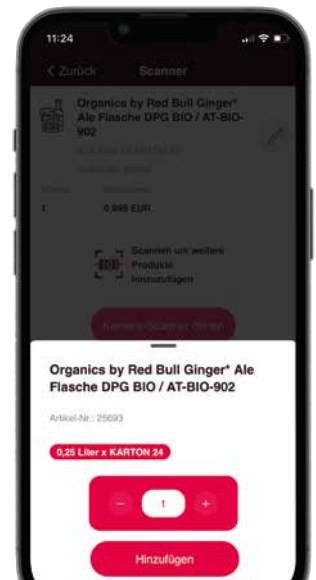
11:24

< Zurück Scanner

Organics by Red Bull Ginger* Ale Flasche DPG BIO / AT-BIO-902

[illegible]

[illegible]

1 0,995 EUR

Scannen um weitere Produkte hinzuzufügen

Kamera-Scanner öffnen

Organics by Red Bull Ginger* Ale Flasche DPG BIO / AT-BIO-902

Artikel-Nr.: 25693

0,25 Liter x KARTON 24

− 1 +

Hinzufügen